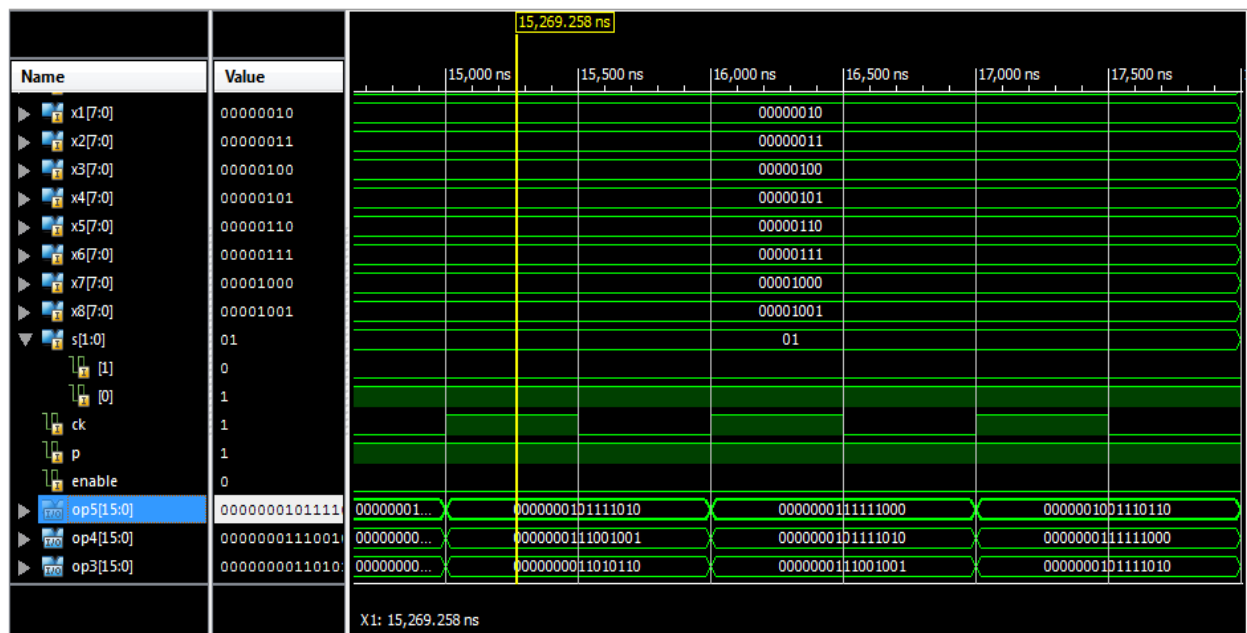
15,269.258 ns

| Name | Value |
|---|---|
| x1[7:0] | 00000010 |
| x2[7:0] | 00000011 |
| x3[7:0] | 00000100 |
| x4[7:0] | 00000101 |
| x5[7:0] | 00000110 |
| x6[7:0] | 00000111 |
| x7[7:0] | 00001000 |
| x8[7:0] | 00001001 |
| s[1:0] | 01 |
| [1] | 0 |
| [0] | 1 |
| ck | 1 |
| p | 1 |
| enable | 0 |
| op5[15:0] | 000000010111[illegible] |
| op4[15:0] | 000000011100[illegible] |
| op3[15:0] | 000000001101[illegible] |

15,000 ns
15,500 ns
16,000 ns
16,500 ns
17,000 ns
17,500 ns

00000010
00000011
00000100
00000101
00000110
00000111
00001000
00001001
01

00000001...
0000000101111010
0000000111111000
0000001001110110

00000000...
0000000111001001
0000000101111010
0000000111111000

00000000...
0000000011010110
0000000111001001
0000000101111010

X1: 15,269.258 ns